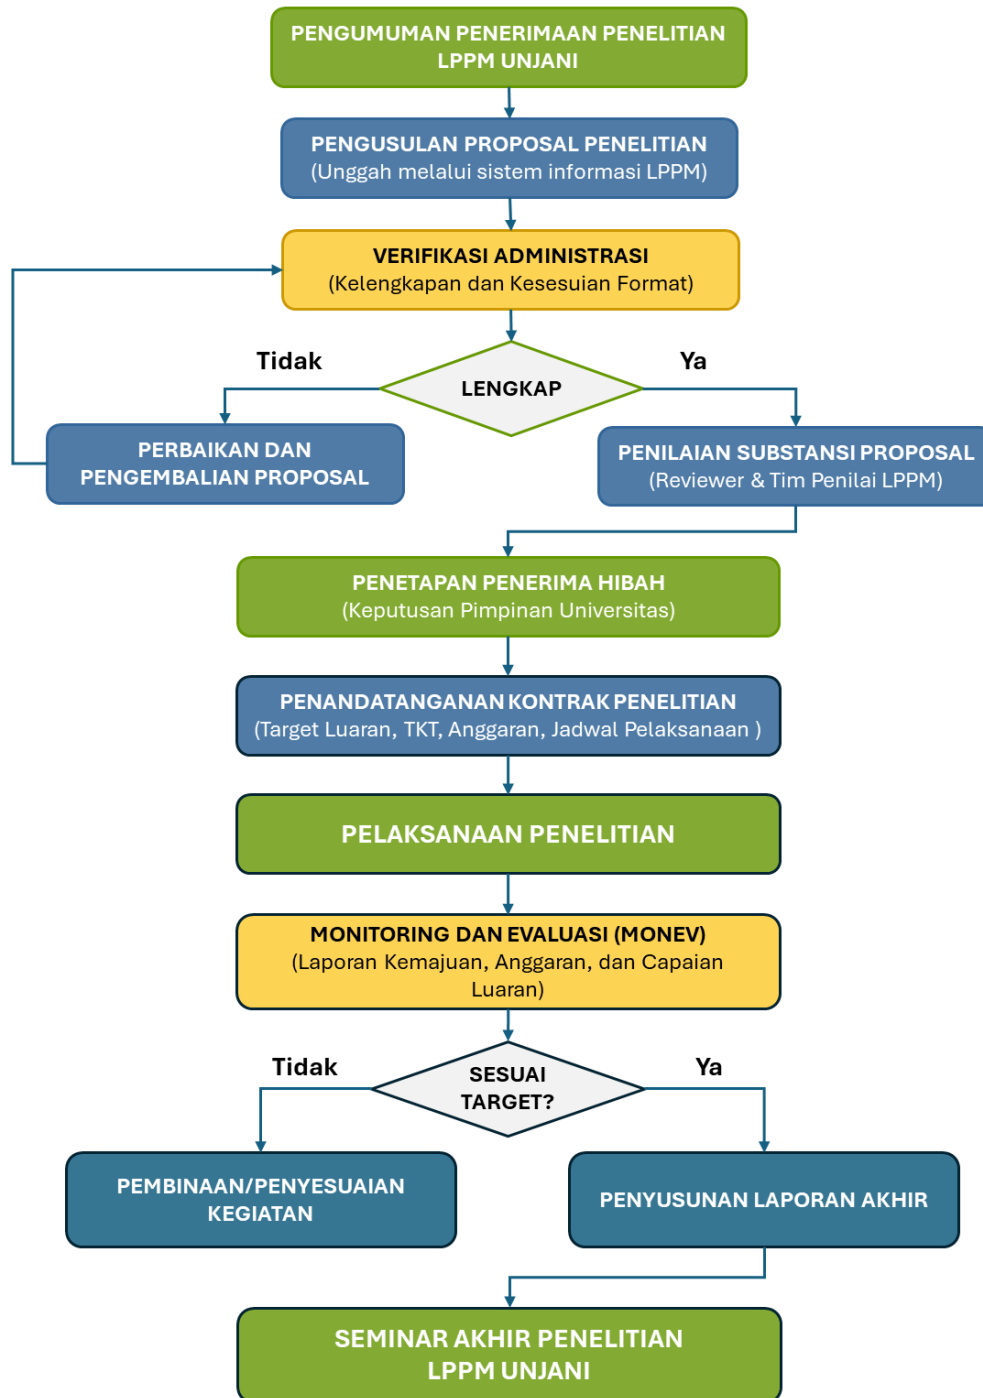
PENGUMUMAN PENERIMAAN PENELITIAN LPPM UNJANI

PENGUSULAN PROPOSAL PENELITIAN
(Unggah melalui sistem informasi LPPM)

VERIFIKASI ADMINISTRASI
(Kelengkapan dan Kesesuian Format)

Tidak

LENGKAP

Ya

PERBAIKAN DAN PENGEMBALIAN PROPOSAL

PENILAIAN SUBSTANSI PROPOSAL
(Reviewer & Tim Penilai LPPM)

PENETAPAN PENERIMA HIBAH
(Keputusan Pimpinan Universitas)

PENANDATANGANAN KONTRAK PENELITIAN
(Target Luaran, TKT, Anggaran, Jadwal Pelaksanaan )

PELAKSANAAN PENELITIAN

MONITORING DAN EVALUASI (MONEV)
(Laporan Kemajuan, Anggaran, dan Capaian Luaran)

Tidak

SESUAI TARGET?

Ya

PEMBINAAN/PENYESUAIAN KEGIATAN

PENYUSUNAN LAPORAN AKHIR

SEMINAR AKHIR PENELITIAN LPPM UNJANI